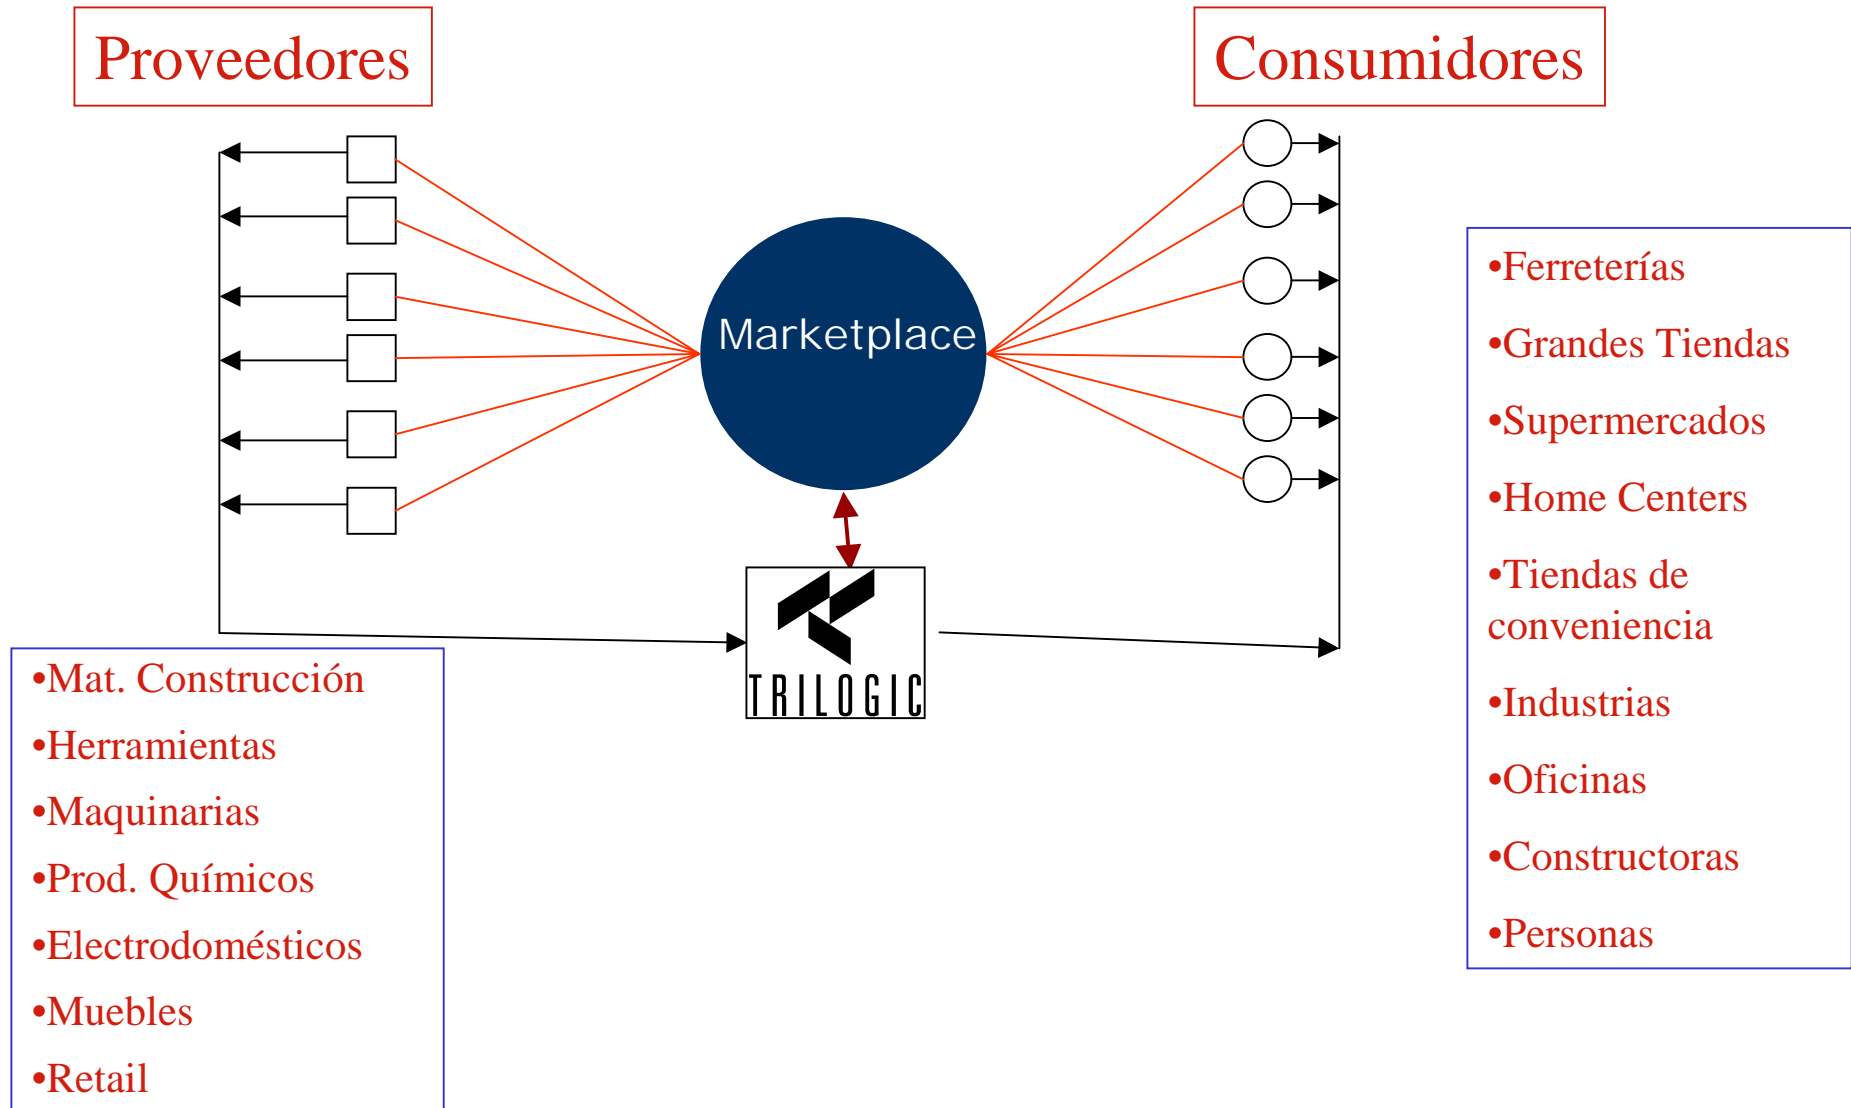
Proveedores

Consumidores

Marketplace

TRILOGIC

•Ferreterías
•Grandes Tiendas
•Supermercados
•Home Centers
•Tiendas de conveniencia
•Industrias
•Oficinas
•Constructoras
•Personas

•Mat. Construcción
•Herramientas
•Maquinarias
•Prod. Químicos
•Electrodomésticos
•Muebles
•Retail